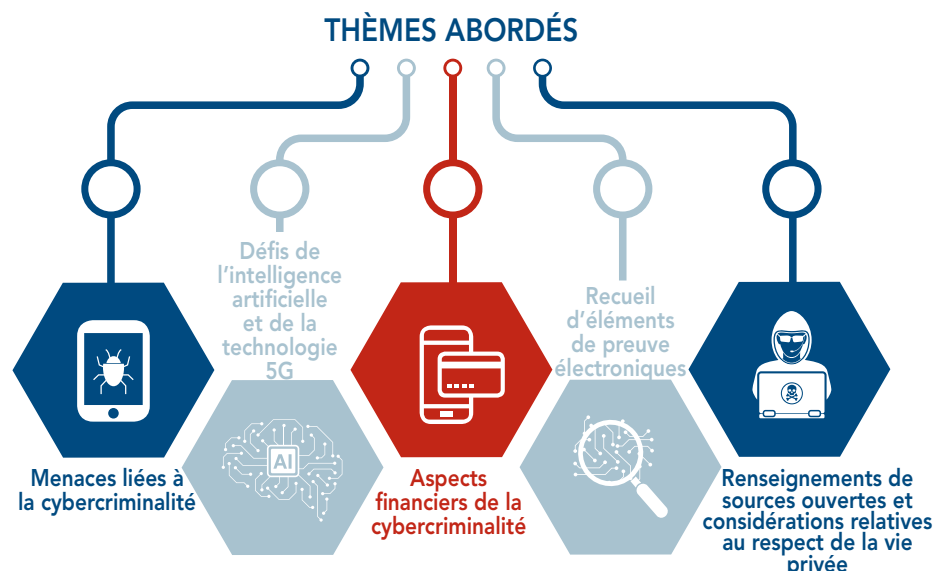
THÈMES ABORDÉS

Menaces liées à la cybercriminalité

Défis de l'intelligence artificielle et de la technologie 5G

AI

Aspects financiers de la cybercriminalité

Recueil d'éléments de preuve électroniques

Renseignements de sources ouvertes et considérations relatives au respect de la vie privée